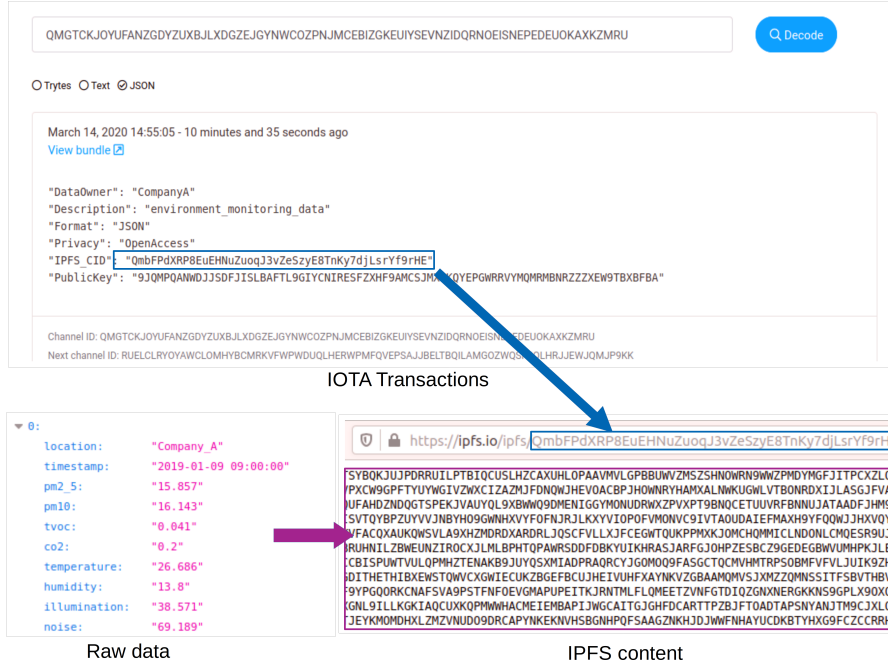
QMGTCKJOYUFANZGDYZUXBJLXDGZEJGYNWCOZPNJMCEBIZGKEUIYSEVNZIDQRNOEISNEPEDEUOKAXKZMRU

Decode

Trytes Text JSON

March 14, 2020 14:55:05 - 10 minutes and 35 seconds ago
View bundle

"DataOwner": "CompanyA"
"Description": "environment_monitoring_data"
"Format": "JSON"
"Privacy": "OpenAccess"
"IPFS_CID": "QmbFPdXRP8EuEHNuZuoqJ3vZeSzyE8TnKy7djLsrYf9rHE"
"PublicKey": "9JQMPQANWDJJSDFJISLBAFTL9GIYCNIRESFZXHF9AMCSJM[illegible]KOYEPGWRRVYMQMRMBNRZZZXEW9TBXBFBA"

Channel ID: QMGTCKJOYUFANZGDYZUXBJLXDGZEJGYNWCOZPNJMCEBIZGKEUIYSEVNZIDQRNOEIS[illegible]EDEUOKAXKZMRU
Next channel ID: RUELCLRYOYAWCLOMHYBCMRKVFWPWDUQLHERWPMFQVEPSAJJBELTBQILAMGOZWQS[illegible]LHRJJEWJQMJP9KK

IOTA Transactions

0:
location: "Company_A"
timestamp: "2019-01-09 09:00:00"
pm2_5: "15.857"
pm10: "16.143"
tvoc: "0.041"
co2: "0.2"
temperature: "26.686"
humidity: "13.8"
illumination: "38.571"
noise: "69.189"

Raw data

https://ipfs.io/ipfs/QmbFPdXRP8EuEHNuZuoqJ3vZeSzyE8TnKy7djLsrYf9rH

SYBQKJUJPDRRUILPTBIQCUSLHZCAXUHLOPAAVMVLGPBBUWVZMSZSHNOWRN9WWZPMDYMGFJITPCXZL
YPXCW9GPFTYUYWGIVZWXCIZAZMJFDNQWJHEVOACBPJHOWNRYHAMXALNWKUGWLVTBONRDXIJLASGJFVA
UFAHDZNDQGTSPEKJVAUYQL9XBWWQ9DMENIGGYMONUDRWXZPVXPT9BNQCETUUVRFBNNUJATAADFJHM
SVTQYBPZUYVVJNBYHO9GWNHXVYFOFNJRJLKXYVIOPOFVMONVC9IVTAOUDAIEFMAXH9YFQQWJJHXVQ
VFACQXAUKQWSVLA9XHZMDRDXARDRLJQSCFVLLXJFCEGWTQUKPPMXKJOMCHQMMICLNDONLCMQESR9U
RUHNILZBWEUNZIROCXJLMLBPHTQPAWRSDDFDBKYUIKHRASJARFGJOHPZESBCZ9GEDEGBWVUMHPKJLE
CBISPUWTVULQPMHZTENAKB9JUYQSXMIADPRAQRCYJGOMOQ9FASGCTQCMVHMTRPSOBMFVFVLJUIK9Z
DITHETHIBXEWSTQWVCXGWIECUKZBGEFBCUJHEIVUHFXAYNKVZGBAAMQMVSJXMZZQMNSSITFSBVTHB
F9YPGQORKCNAFSVA9PSTFNFOEVGMAPUPEITKJRNTMLFLQMEETZVNFGTDIQZGNXNERGKKNS9GPLX9OX
GNL9ILLKGKIAQCUXKQPMWWHACMEIEMBAPIJWGCAITGJGHFDCARTTPZBJFTOADTAPSNYANJTM9CJXL
JEYKMOMDHXLZMZVNUDO9DRCAPYNKEKNVHSBGNHPQFSAAGZNKHJDJWWFNHAYUCDKBTYHXG9FCZCCRR

IPFS content